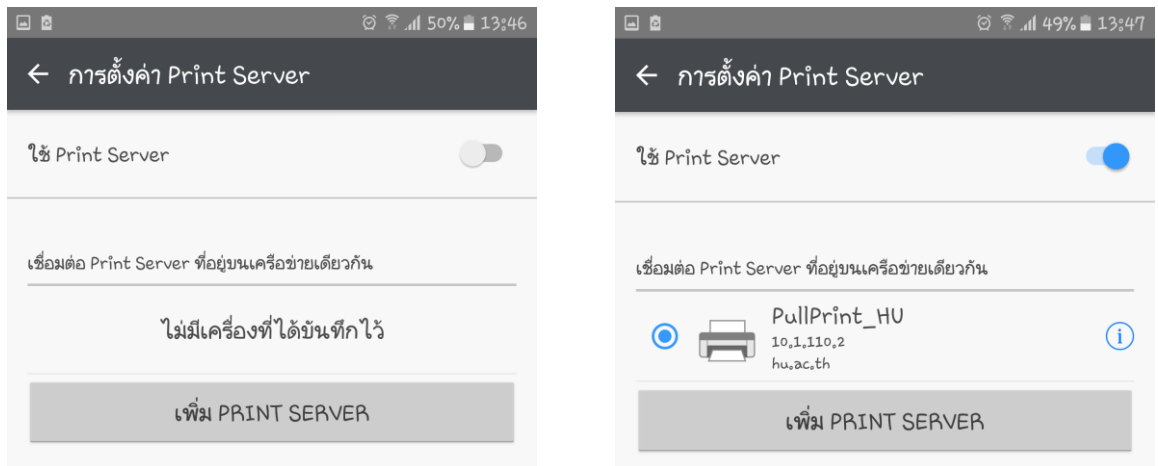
50% 13:46

← การตั้งค่า Print Server

ใช้ Print Server

เชื่อมต่อ Print Server ที่อยู่บนเครือข่ายเดียวกัน

ไม่มีเครื่องที่ได้บันทึกไว้

เพิ่ม PRINT SERVER

49% 13:47

← การตั้งค่า Print Server

ใช้ Print Server

เชื่อมต่อ Print Server ที่อยู่บนเครือข่ายเดียวกัน

PullPrint_HU
10.1.110.2
hu.ac.th

เพิ่ม PRINT SERVER